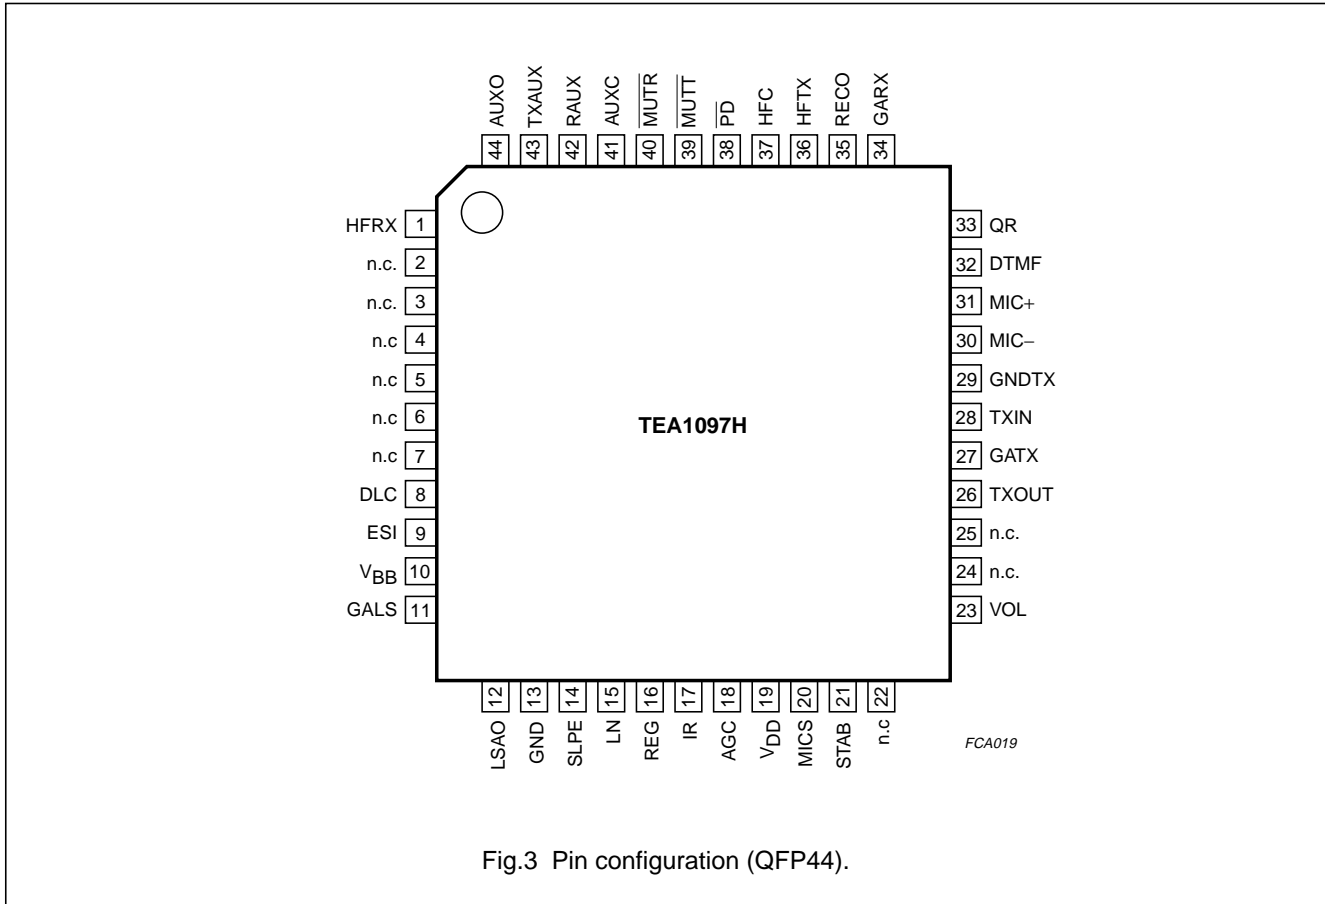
AUXO 44
TXAUX 43
RAUX 42
AUXC 41
$\overline{MUTR}$ 40
$\overline{MUTT}$ 39
$\overline{PD}$ 38
HFC 37
HFTX 36
RECO 35
GARX 34

HFRX 1
n.c. 2
n.c. 3
n.c 4
n.c 5
n.c 6
n.c 7
DLC 8
ESI 9
$V_{BB}$ 10
GALS 11

33 QR
32 DTMF
31 MIC+
30 MIC−
29 GNDTX
28 TXIN
27 GATX
26 TXOUT
25 n.c.
24 n.c.
23 VOL

TEA1097H

12 LSAO
13 GND
14 SLPE
15 LN
16 REG
17 IR
18 AGC
19 $V_{DD}$
20 MICS
21 STAB
22 n.c

FCA019

Fig.3 Pin configuration (QFP44).